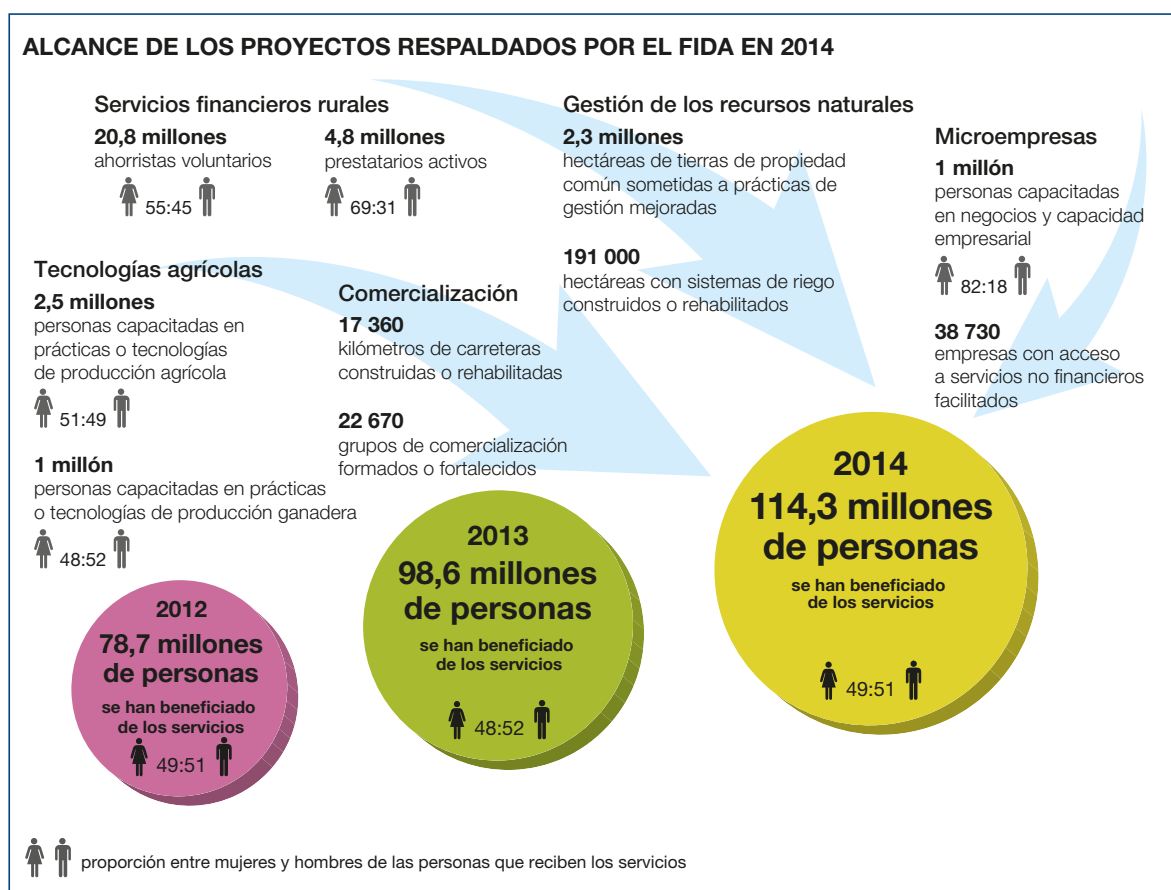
ALCANCE DE LOS PROYECTOS RESPALDADOS POR EL FIDA EN 2014

Servicios financieros rurales

20,8 millones
ahorristas voluntarios
55:45

4,8 millones
prestatarios activos
69:31

Gestión de los recursos naturales

2,3 millones
hectáreas de tierras de propiedad común sometidas a prácticas de gestión mejoradas

191 000
hectáreas con sistemas de riego construidos o rehabilitados

Microempresas

1 millón
personas capacitadas en negocios y capacidad empresarial
82:18

38 730
empresas con acceso a servicios no financieros facilitados

Tecnologías agrícolas

2,5 millones
personas capacitadas en prácticas o tecnologías de producción agrícola
51:49

1 millón
personas capacitadas en prácticas o tecnologías de producción ganadera
48:52

Comercialización

17 360
kilómetros de carreteras construidas o rehabilitadas

22 670
grupos de comercialización formados o fortalecidos

2012
78,7 millones de personas
se han beneficiado de los servicios
49:51

2013
98,6 millones de personas
se han beneficiado de los servicios
48:52

2014
114,3 millones de personas
se han beneficiado de los servicios
49:51

proporción entre mujeres y hombres de las personas que reciben los servicios